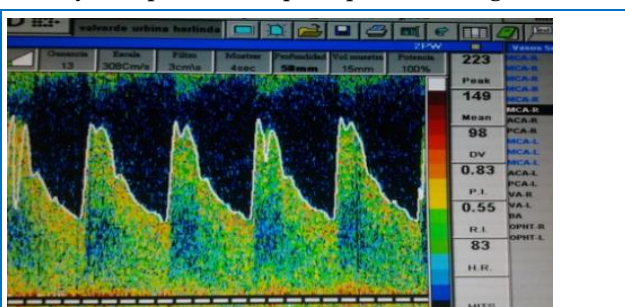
valverde urbina berlinda

| Ganancia | Escala | Filtro | Muestra | Profundidad | Vol muestra | Potencia |
|---|---|---|---|---|---|---|
| 13 | 308Cm/s | 3cm/s | 4sec | 58mm | 15mm | 100% |

2PW

Vasos Sa

223
Peak
149
Mean
98
DV
0.83
P.I.
0.55
R.I.
83
H.R.

MCA-R
MCA-R
MCA-R
MCA-R
MCA-R
ACA-R
PCA-R
MCA-L
MCA-L
MCA-L
ACA-L
PCA-L
VA-R
VA-L
BA
OPHT-R
OPHT-L

HITS